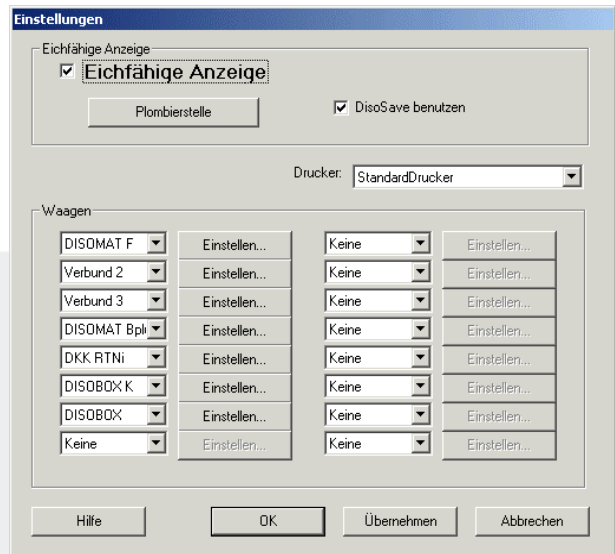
Einstellungen

Eichfähige Anzeige

☑ Eichfähige Anzeige

Plombierstelle

☑ DisoSave benutzen

Drucker: StandardDrucker

Waagen

| | | | |
|---|---|---|---|
| DISOMAT F | Einstellen... | Keine | Einstellen... |
| Verbund 2 | Einstellen... | Keine | Einstellen... |
| Verbund 3 | Einstellen... | Keine | Einstellen... |
| DISOMAT Bpl | Einstellen... | Keine | Einstellen... |
| DKK RTNi | Einstellen... | Keine | Einstellen... |
| DISOBOX K | Einstellen... | Keine | Einstellen... |
| DISOBOX | Einstellen... | Keine | Einstellen... |
| Keine | Einstellen... | Keine | Einstellen... |

Hilfe

OK

Übernehmen

Abbrechen